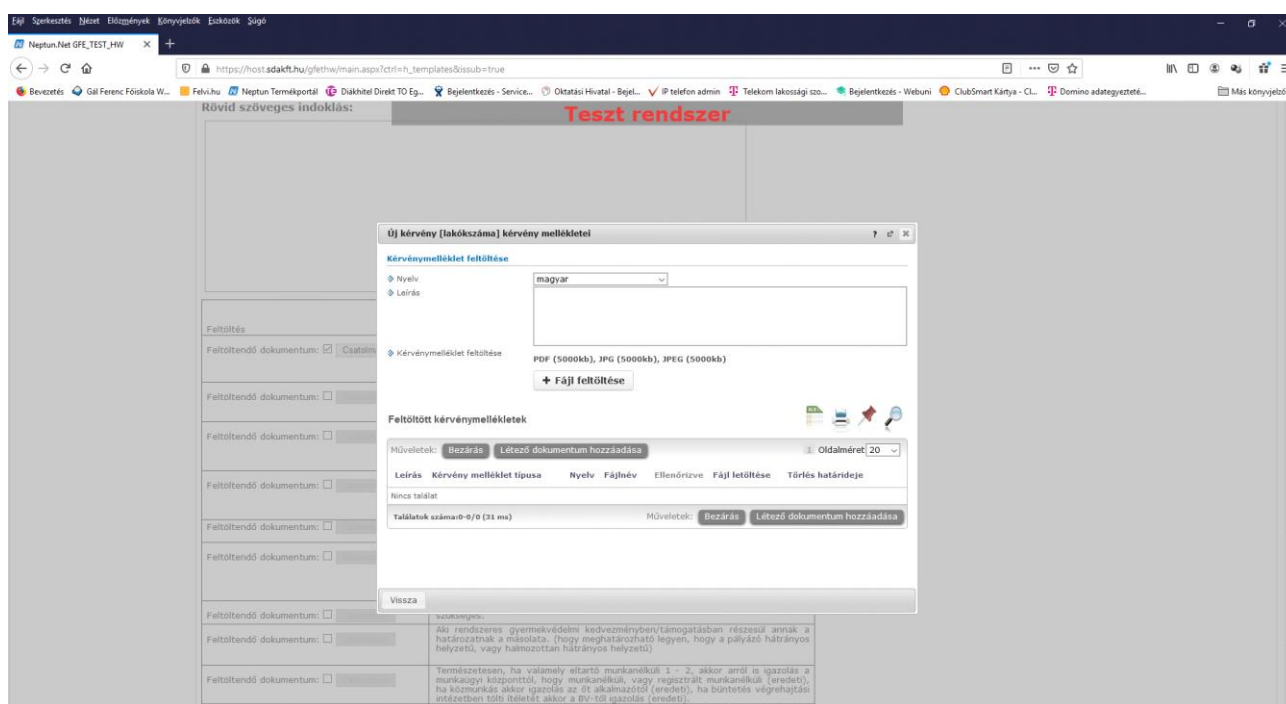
Fájl Szerkesztés Nézet Előzmények Könyvjelzők Eszközök Súgó

Neptun.Net GFE_TEST_HW ×

https://host.sdakft.hu/gfethw/main.aspx?ctrl=h_templates&issub=true

Bevezetés Gál Ferenc Főiskola W... Felvi.hu Neptun Termékportál Diákhitel Direkt TO Eg... Bejelentkezés - Service... Oktatási Hivatal - Bejel... IP telefon admin Telekom lakossági szo... Bejelentkezés - Webuni ClubSmart Kártya - Cl... Domino adategyezteté... Más könyvjelzők

Rövid szöveges indoklás:

Teszt rendszer

Új kérvény [lakókszáma] kérvény mellékletei

Kérvénymelléklet feltöltése

Nyelv magyar

Leírás

Kérvénymelléklet feltöltése

PDF (5000kb), JPG (5000kb), JPEG (5000kb)

+ Fájl feltöltése

Feltöltött kérvénymellékletek

Műveletek: Bezárás Létező dokumentum hozzáadása

1 Oldalméret 20

| Leírás | Kérvény melléklet típusa | Nyelv | Fájlnév | Ellenőrizve | Fájl letöltése | Törlés határideje |
|---|---|---|---|---|---|---|
| Nincs találat | | | | | | |

Találatok száma:0-0/0 (31 ms)

Műveletek: Bezárás Létező dokumentum hozzáadása

Vissza

Feltöltés

Feltöltendő dokumentum: Csatolm

Feltöltendő dokumentum:

Feltöltendő dokumentum:

Feltöltendő dokumentum:

Feltöltendő dokumentum:

Feltöltendő dokumentum:

Feltöltendő dokumentum:

Feltöltendő dokumentum:

Feltöltendő dokumentum:

szükséges.

Aki rendszeres gyermekvédelmi kedvezményben/támogatásban részesül annak a határozatnak a másolata. (hogy meghatározható legyen, hogy a pályázó hátrányos helyzetű, vagy halmozottan hátrányos helyzetű)

Természetesen, ha valamely eltartó munkanélküli 1 - 2, akkor arról is igazolás a munkaügyi központtól, hogy munkanélküli, vagy regisztrált munkanélküli (eredeti), ha közmunkás akkor igazolás az őt alkalmazótól (eredeti), ha büntetés végrehajtási intézetben tölti ítéletét akkor a BV-től igazolás (eredeti).